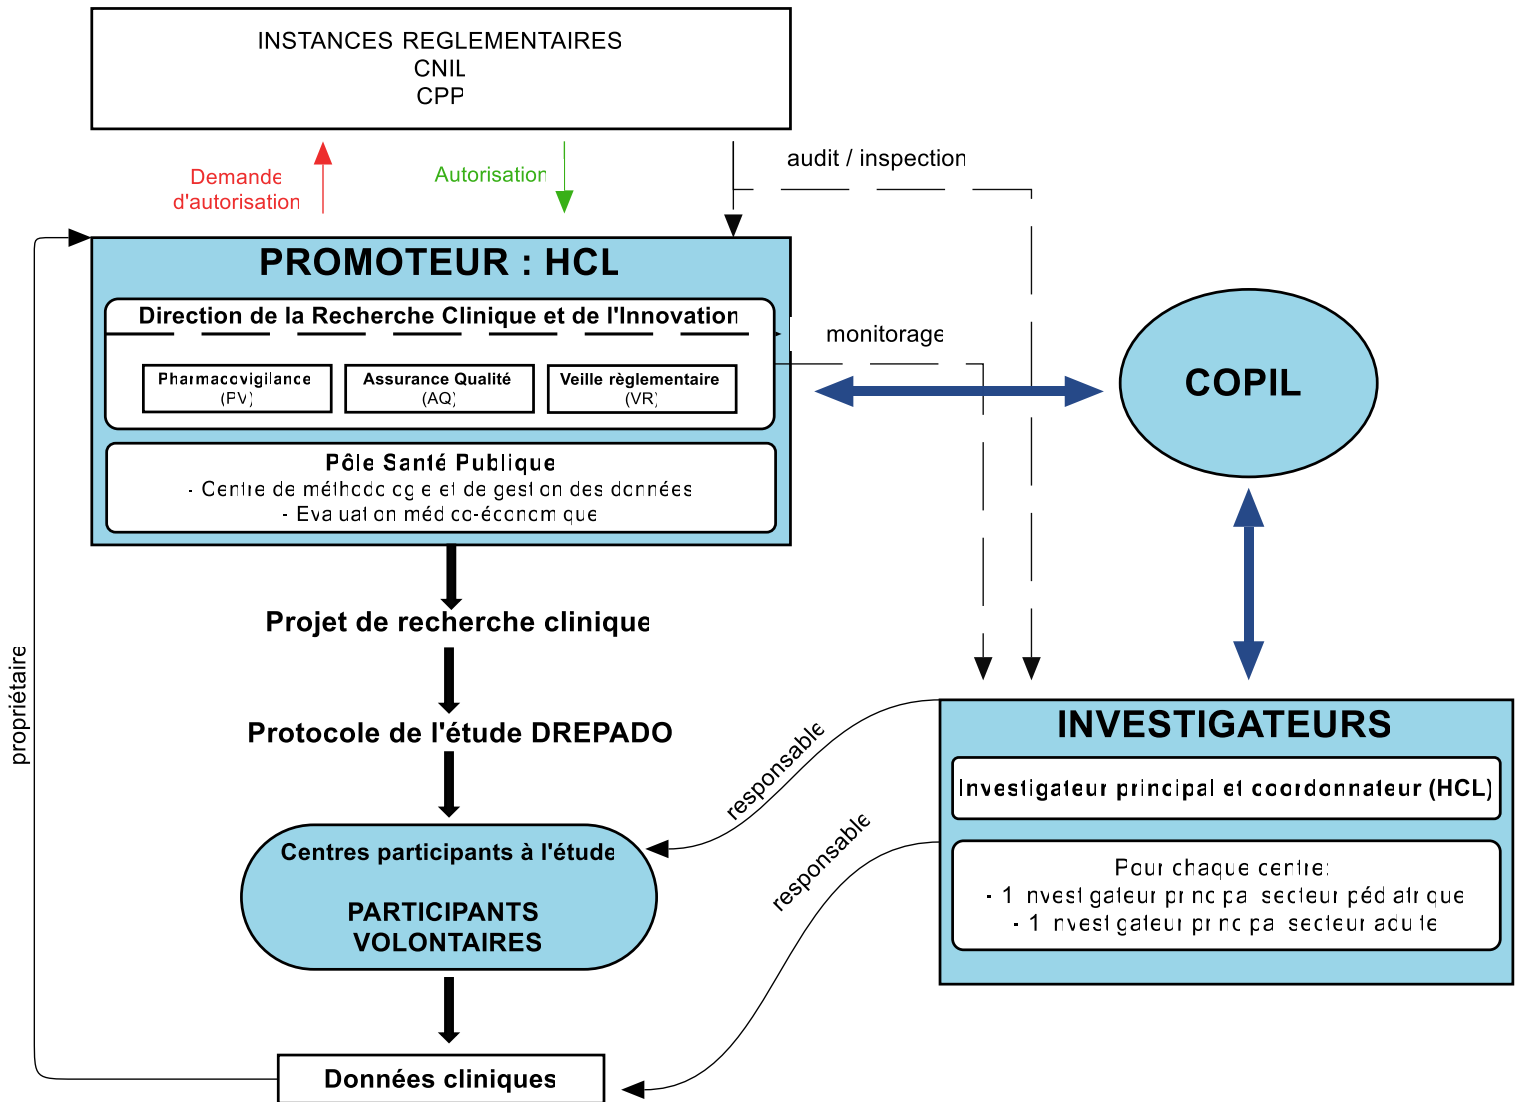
INSTANCES REGLEMENTAIRES
CNIL
CPP

Demande d'autorisation

Autorisation

audit / inspection

PROMOTEUR : HCL

Direction de la Recherche Clinique et de l'Innovation

Pharmacovigilance (PV)

Assurance Qualité (AQ)

Veille règlementaire (VR)

monitorage

COPIL

Pôle Santé Publique
- Centre de méthodologie et de gestion des données
- Evaluation médico-économique

Projet de recherche clinique

Protocole de l'étude DREPADO

propriétaire

responsable

responsable

INVESTIGATEURS

Investigateur principal et coordonnateur (HCL)

Pour chaque centre:
- 1 investigateur principal secteur pédiatrique
- 1 investigateur principal secteur adulte

Centres participants à l'étude

PARTICIPANTS VOLONTAIRES

Données cliniques